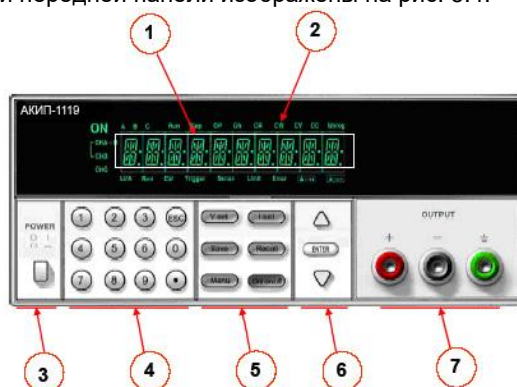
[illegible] передней панели изображены на рис. 3.1.

1
2
АКИП-1119
ON
A B C Run Step OP Ch CR CB CY CC Mstrg
CH1
CH2
CH3
Lock Rmt Ext Trigger Series Limit Error
POWER
1 2 3 ESC
4 5 6 0
7 8 9 •
V-set I-set
Store Recall
Menu On/Off
ENTER
OUTPUT
+ − ⏚
3
4
5
6
7